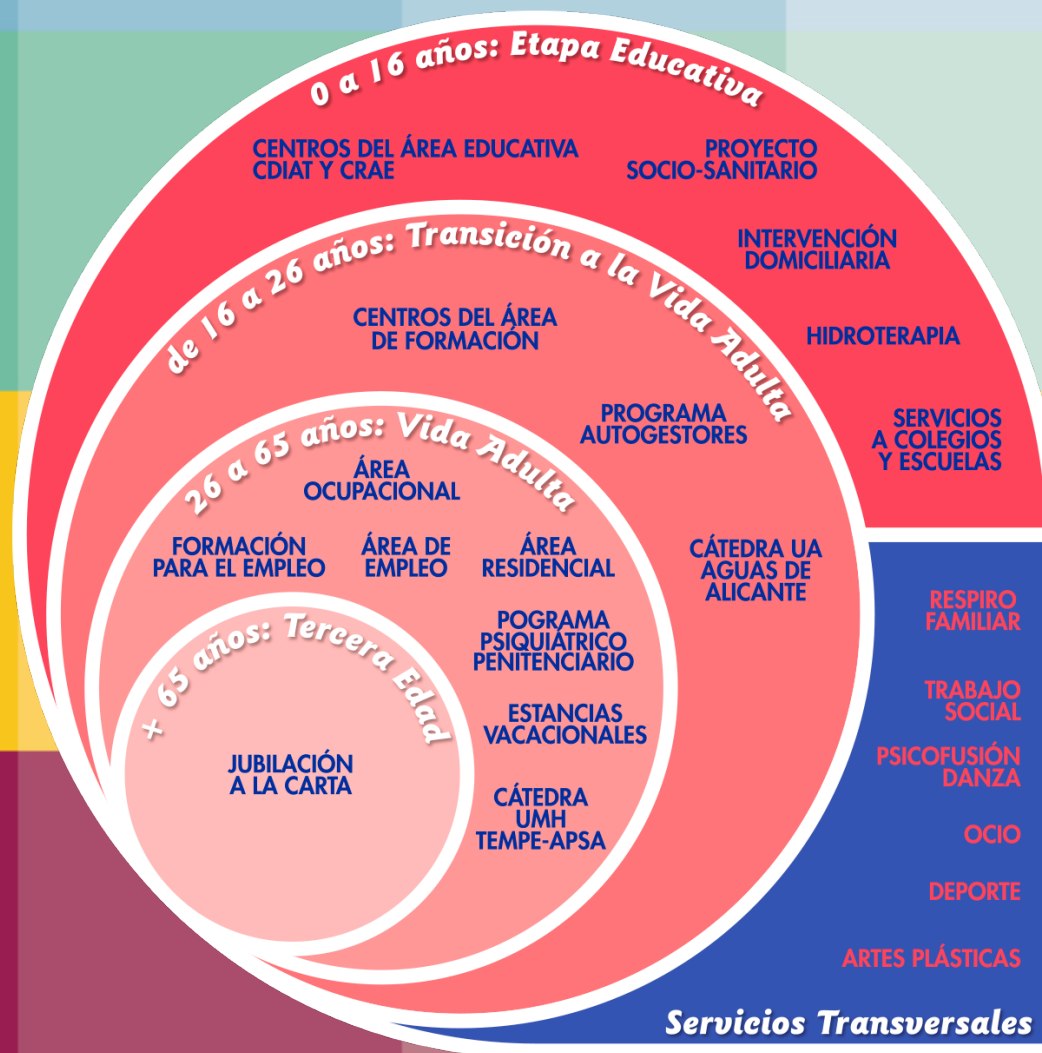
0 a 16 años: Etapa Educativa

CENTROS DEL ÁREA EDUCATIVA CDIAT Y CRAE

PROYECTO SOCIO-SANITARIO

INTERVENCIÓN DOMICILIARIA

HIDROTERAPIA

SERVICIOS A COLEGIOS Y ESCUELAS

de 16 a 26 años: Transición a la Vida Adulta

CENTROS DEL ÁREA DE FORMACIÓN

PROGRAMA AUTOGESTORES

CÁTEDRA UA AGUAS DE ALICANTE

26 a 65 años: Vida Adulta

ÁREA OCUPACIONAL

FORMACIÓN PARA EL EMPLEO

ÁREA DE EMPLEO

ÁREA RESIDENCIAL

POGRAMA PSIQUIÁTRICO PENITENCIARIO

ESTANCIAS VACACIONALES

CÁTEDRA UMH TEMPE-APSA

+ 65 años: Tercera Edad

JUBILACIÓN A LA CARTA

RESPIRO FAMILIAR

TRABAJO SOCIAL

PSICOFUSIÓN DANZA

OCIO

DEPORTE

ARTES PLÁSTICAS

Servicios Transversales